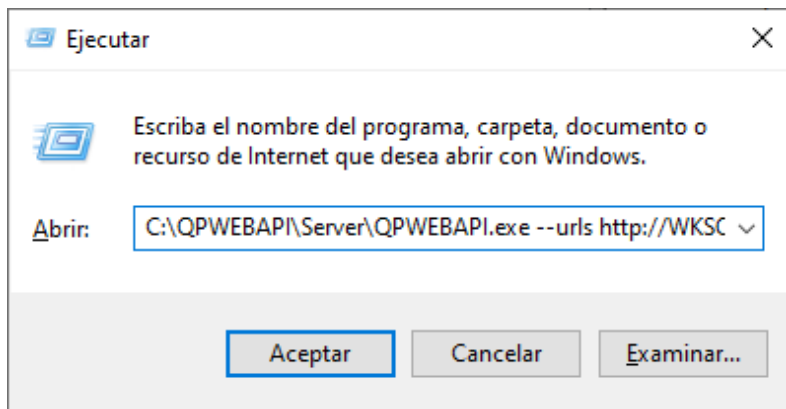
Ejecutar

×

Escriba el nombre del programa, carpeta, documento o recurso de Internet que desea abrir con Windows.

Abrir: C:\QPWEBAPI\Server\QPWEBAPI.exe --urls http://WKS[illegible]

Aceptar

Cancelar

Examinar...